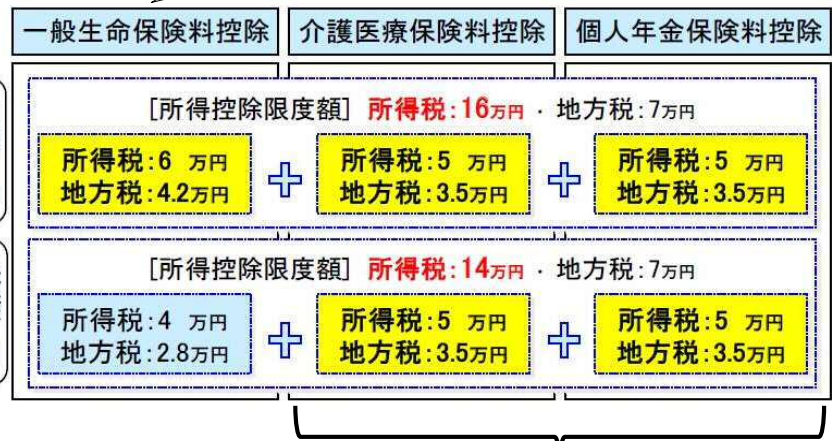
一般生命保険料控除

介護医療保険料控除

個人年金保険料控除

［所得控除限度額］ 所得税：16万円 ・ 地方税：7万円

所得税：6 万円
地方税：4.2万円

所得税：5 万円
地方税：3.5万円

所得税：5 万円
地方税：3.5万円

［所得控除限度額］ 所得税：14万円 ・ 地方税：7万円

所得税：4 万円
地方税：2.8万円

所得税：5 万円
地方税：3.5万円

所得税：5 万円
地方税：3.5万円